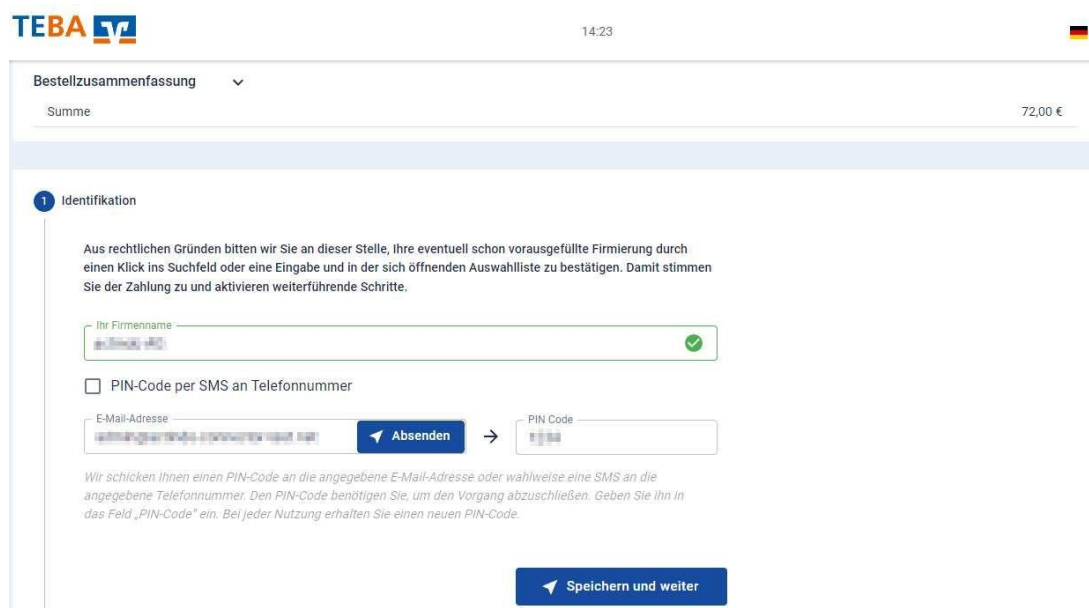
TEBA

14:23

Bestellzusammenfassung

Summe

72,00 €

1 Identifikation

Aus rechtlichen Gründen bitten wir Sie an dieser Stelle, Ihre eventuell schon vorausgefüllte Firmierung durch einen Klick ins Suchfeld oder eine Eingabe und in der sich öffnenden Auswahlliste zu bestätigen. Damit stimmen Sie der Zahlung zu und aktivieren weiterführende Schritte.

Ihr Firmenname
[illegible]

PIN-Code per SMS an Telefonnummer

E-Mail-Adresse
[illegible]
Absenden

PIN Code
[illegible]

Wir schicken Ihnen einen PIN-Code an die angegebene E-Mail-Adresse oder wahlweise eine SMS an die angegebene Telefonnummer. Den PIN-Code benötigen Sie, um den Vorgang abzuschließen. Geben Sie ihn in das Feld „PIN-Code" ein. Bei jeder Nutzung erhalten Sie einen neuen PIN-Code.

Speichern und weiter